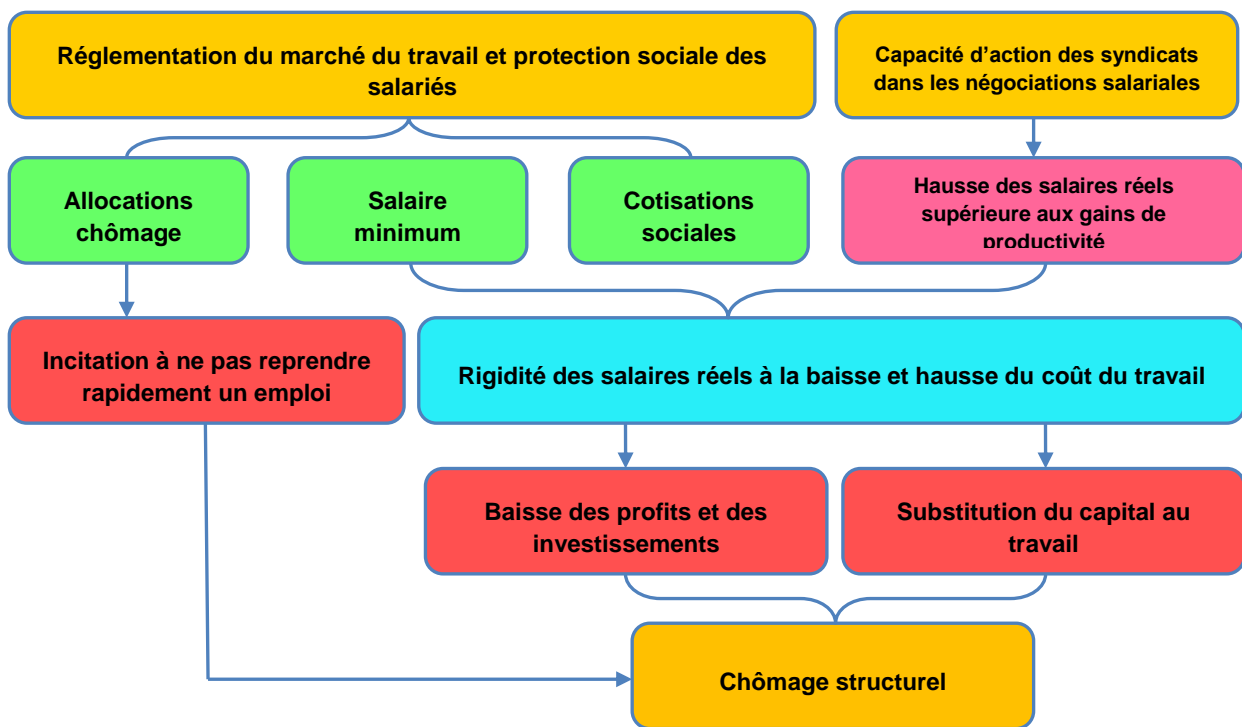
Réglementation du marché du travail et protection sociale des salariés

Capacité d'action des syndicats dans les négociations salariales

Allocations chômage

Salaire minimum

Cotisations sociales

Hausse des salaires réels supérieure aux gains de productivité

Incitation à ne pas reprendre rapidement un emploi

Rigidité des salaires réels à la baisse et hausse du coût du travail

Baisse des profits et des investissements

Substitution du capital au travail

Chômage structurel